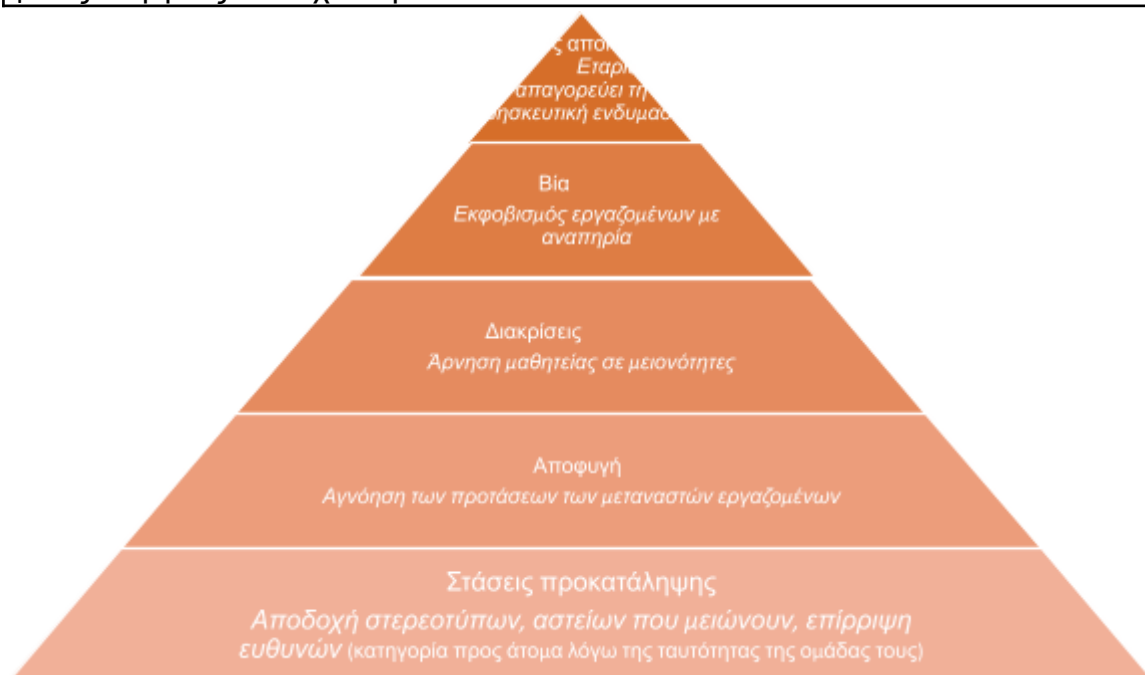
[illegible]

ς απο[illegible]
Εταρ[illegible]
απαγορεύει τη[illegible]
θρησκευτική ενδυμασ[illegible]

Βία
Εκφοβισμός εργαζομένων με αναπηρία

Διακρίσεις
Άρνηση μαθητείας σε μειονότητες

Αποφυγή
Αγνόηση των προτάσεων των μεταναστών εργαζομένων

Στάσεις προκατάληψης
Αποδοχή στερεοτύπων, αστείων που μειώνουν, επίρριψη ευθυνών (κατηγορία προς άτομα λόγω της ταυτότητας της ομάδας τους)